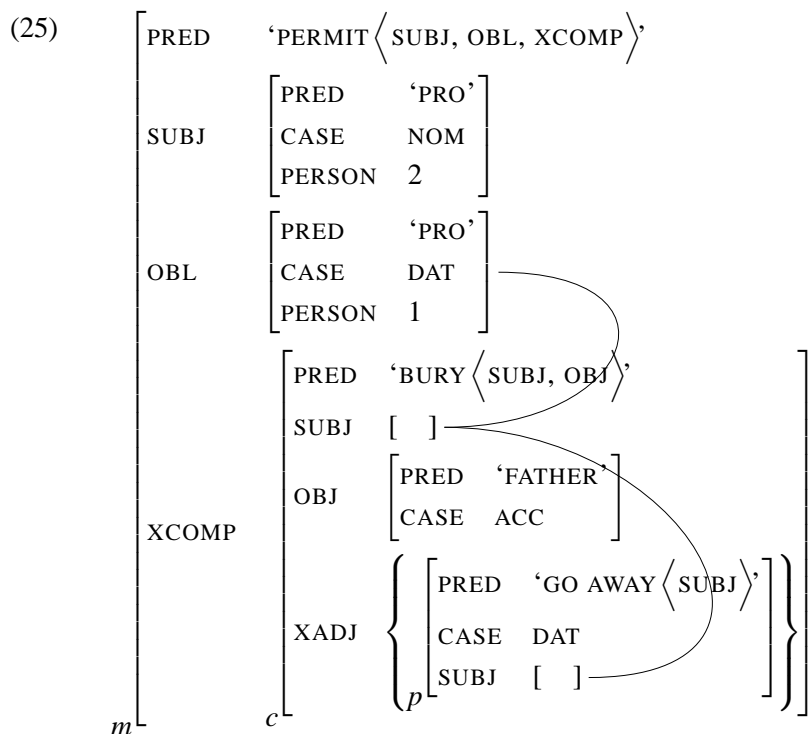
(25)

| | |
|---|---|
| PRED | 'PERMIT⟨SUBJ, OBL, XCOMP⟩' |
| SUBJ | PRED 'PRO'<br>CASE NOM<br>PERSON 2 |
| OBL | PRED 'PRO'<br>CASE DAT<br>PERSON 1 |
| XCOMP | PRED 'BURY⟨SUBJ, OBJ⟩'<br>SUBJ [ ]<br>OBJ [PRED 'FATHER', CASE ACC]<br>XADJ { [PRED 'GO AWAY⟨SUBJ⟩', CASE DAT, SUBJ [ ]]$_p$ } |

$m$ $c$ $p$